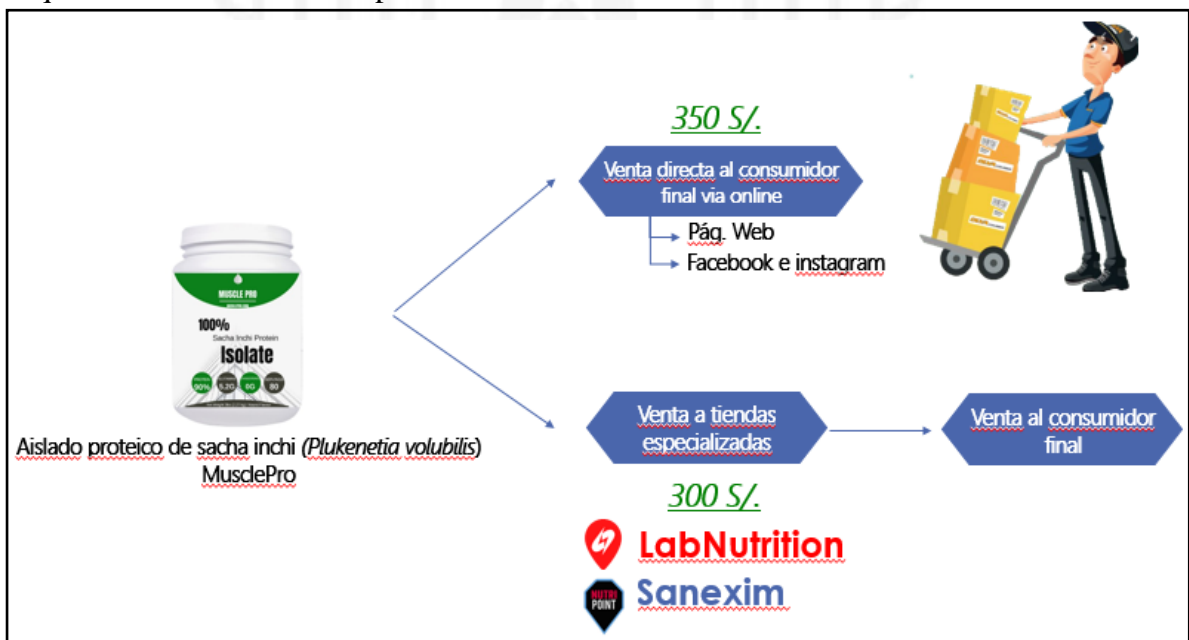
350 S/.

Venta directa al consumidor final via online

Pág. Web
Facebook e instagram

MUSCLE PRO

100%
Sacha Inchi Protein
Isolate

90%
5.2G
8G
80

Aislado proteico de sacha inchi (*Plukenetia volubilis*) MusclePro

Venta a tiendas especializadas

Venta al consumidor final

300 S/.

LabNutrition

NUTRI POINT

Sanexim